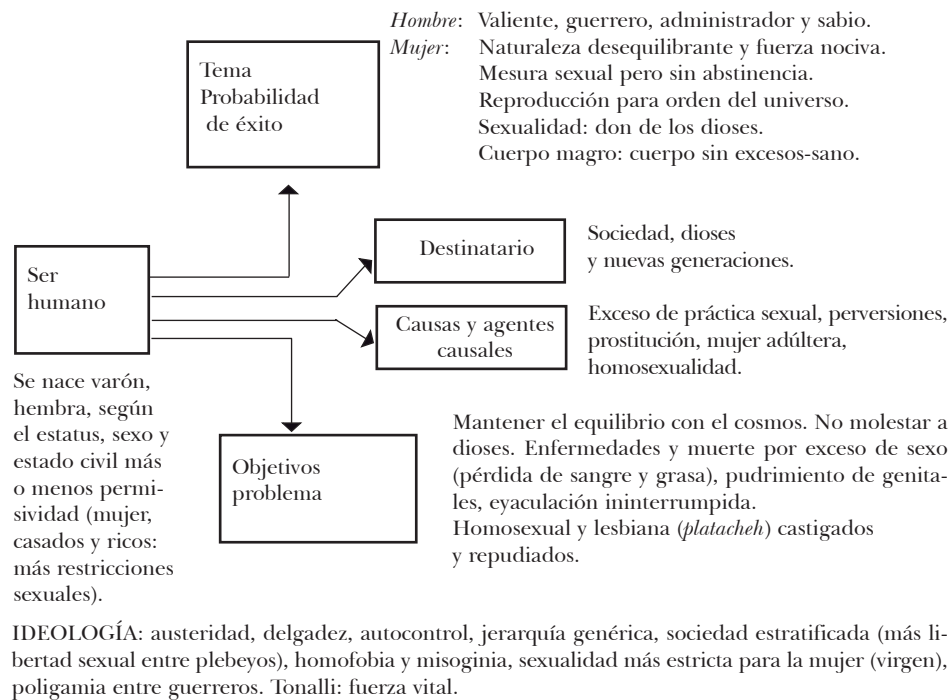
*Hombre*: Valiente, guerrero, administrador y sabio.
*Mujer*: Naturaleza desequilibrante y fuerza nociva. Mesura sexual pero sin abstinencia. Reproducción para orden del universo. Sexualidad: don de los dioses. Cuerpo magro: cuerpo sin excesos-sano.

Tema Probabilidad de éxito

Ser humano

Destinatario

Sociedad, dioses y nuevas generaciones.

Causas y agentes causales

Exceso de práctica sexual, perversiones, prostitución, mujer adúltera, homosexualidad.

Se nace varón, hembra, según el estatus, sexo y estado civil más o menos permisividad (mujer, casados y ricos: más restricciones sexuales).

Objetivos problema

Mantener el equilibrio con el cosmos. No molestar a dioses. Enfermedades y muerte por exceso de sexo (pérdida de sangre y grasa), pudrimiento de genitales, eyaculación ininterrumpida.
Homosexual y lesbiana (*platacheh*) castigados y repudiados.

IDEOLOGÍA: austeridad, delgadez, autocontrol, jerarquía genérica, sociedad estratificada (más libertad sexual entre plebeyos), homofobia y misoginia, sexualidad más estricta para la mujer (virgen), poligamia entre guerreros. Tonalli: fuerza vital.